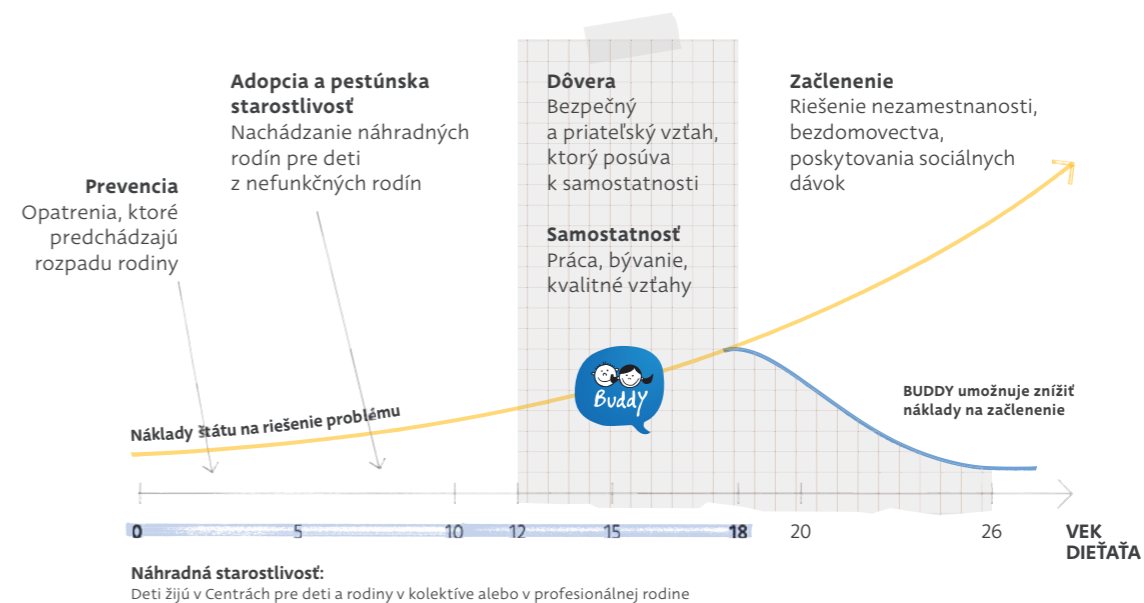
Adopcia a pestúnska starostlivosť
Nachádzanie náhradných rodín pre deti z nefunkčných rodín

Dôvera
Bezpečný a priateľský vzťah, ktorý posúva k samostatnosti

Samostatnosť
Práca, bývanie, kvalitné vzťahy

Začlenenie
Riešenie nezamestnanosti, bezdomovectva, poskytovania sociálnych dávok

Prevencia
Opatrenia, ktoré predchádzajú rozpadu rodiny

Buddy

BUDDY umožnuje znížiť náklady na začlenenie

Náklady štátu na riešenie problému

0 5 10 12 15 18 20 26

VEK DIEŤAŤA

Náhradná starostlivosť:
Deti žijú v Centrách pre deti a rodiny v kolektíve alebo v profesionálnej rodine